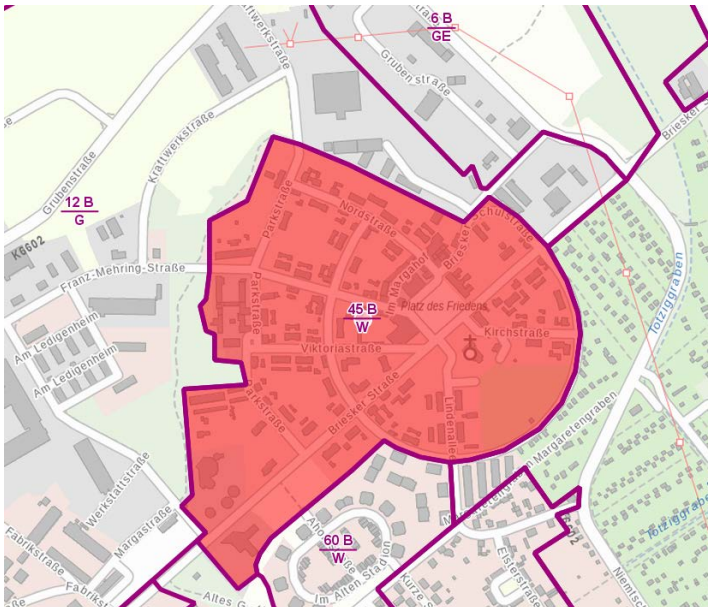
6 B
GE

Kraftwerkstraße
Grubenstraße
Grubenstraße
Kraftwerkstraße
12 B
G
K6602
Franz-Mehring-Straße
Parkstraße
Nordstraße
Schulstraße
Brieske
Margaholz
Am Ledigenheim
Am Ledigenheim
45 B
W
Platz des Friedens
Parkstraße
Kirchstraße
Viktoriastraße
Parkstraße
Briesker Straße
Lindenallee
Margaretengraben
Briesker Straße
Werkstattstraße
Margastraße
Fabrikstraße
Fabrikstraße
60 B
W
Altes G
Im Alten Stadion
Kurze
Elsterstraße
Margaretenstraße
Niemtsch
Lolzgraben
Lolzgraben